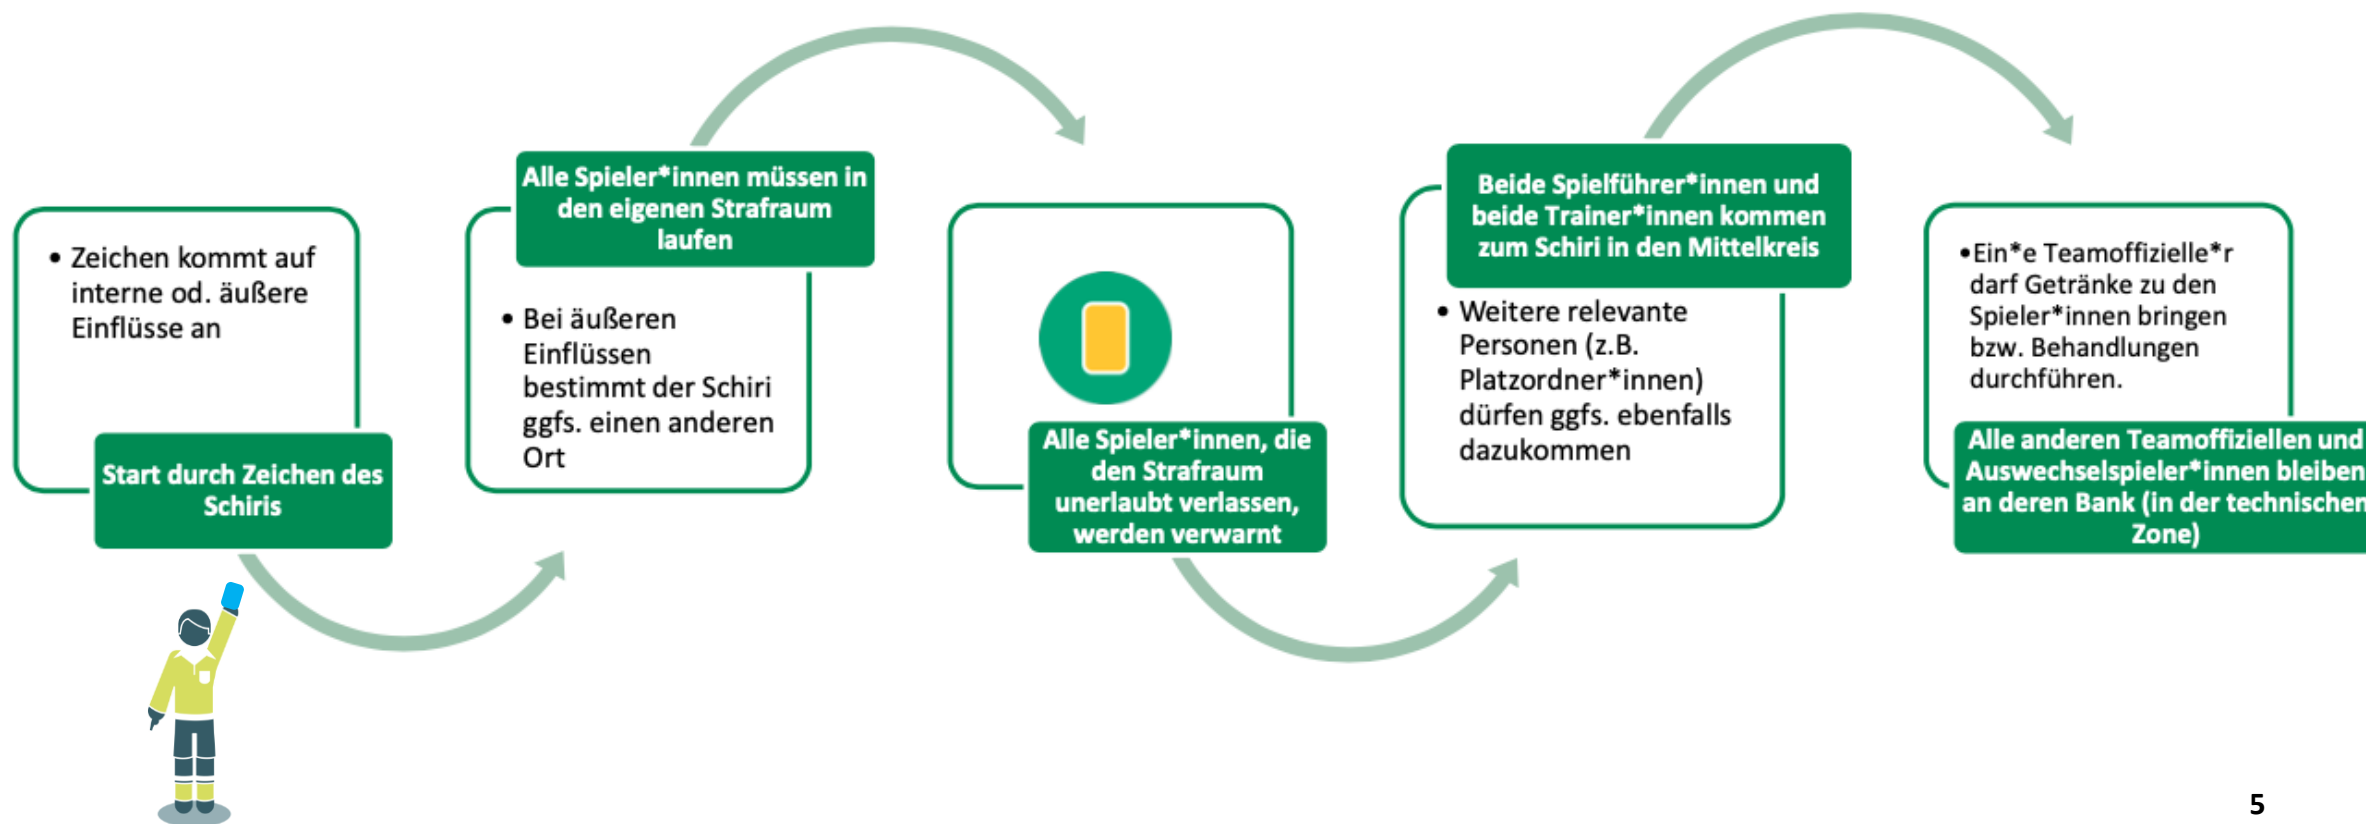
• Zeichen kommt auf interne od. äußere Einflüsse an

Start durch Zeichen des Schiris

Alle Spieler*innen müssen in den eigenen Strafraum laufen

• Bei äußeren Einflüssen bestimmt der Schiri ggfs. einen anderen Ort

Alle Spieler*innen, die den Strafraum unerlaubt verlassen, werden verwarnt

Beide Spielführer*innen und beide Trainer*innen kommen zum Schiri in den Mittelkreis

• Weitere relevante Personen (z.B. Platzordner*innen) dürfen ggfs. ebenfalls dazukommen

•Ein*e Teamoffizielle*r darf Getränke zu den Spieler*innen bringen bzw. Behandlungen durchführen.

Alle anderen Teamoffiziellen und Auswechselspieler*innen bleiben an deren Bank (in der technischen Zone)

5